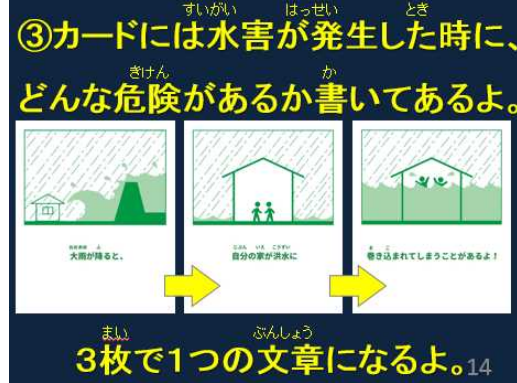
すいがい はっせい とき
③カードには水害が発生した時に、

きけん か
どんな危険があるか書いてあるよ。

大雨が降ると、

自分の家が浸水に

巻き込まれてしまうことがあるよ！

まい ぶんしょう
3枚で1つの文章になるよ。14